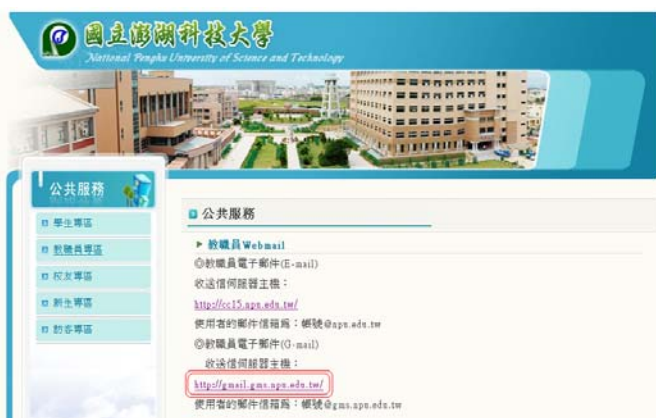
國立澎湖科技大學
National Penghu University of Science and Technology

公共服務

學生專區
教職員專區
校友專區
新生專區
訪客專區

公共服務

▶ 教職員Webmail
◎教職員電子郵件(E-mail)
收送信伺服器主機：
http://cc15.npu.edu.tw/
使用者的郵件信箱為：帳號@npu.edu.tw
◎教職員電子郵件(G-mail)
收送信伺服器主機：
http://gmail.gms.npu.edu.tw/
使用者的郵件信箱為：帳號@gms.npu.edu.tw